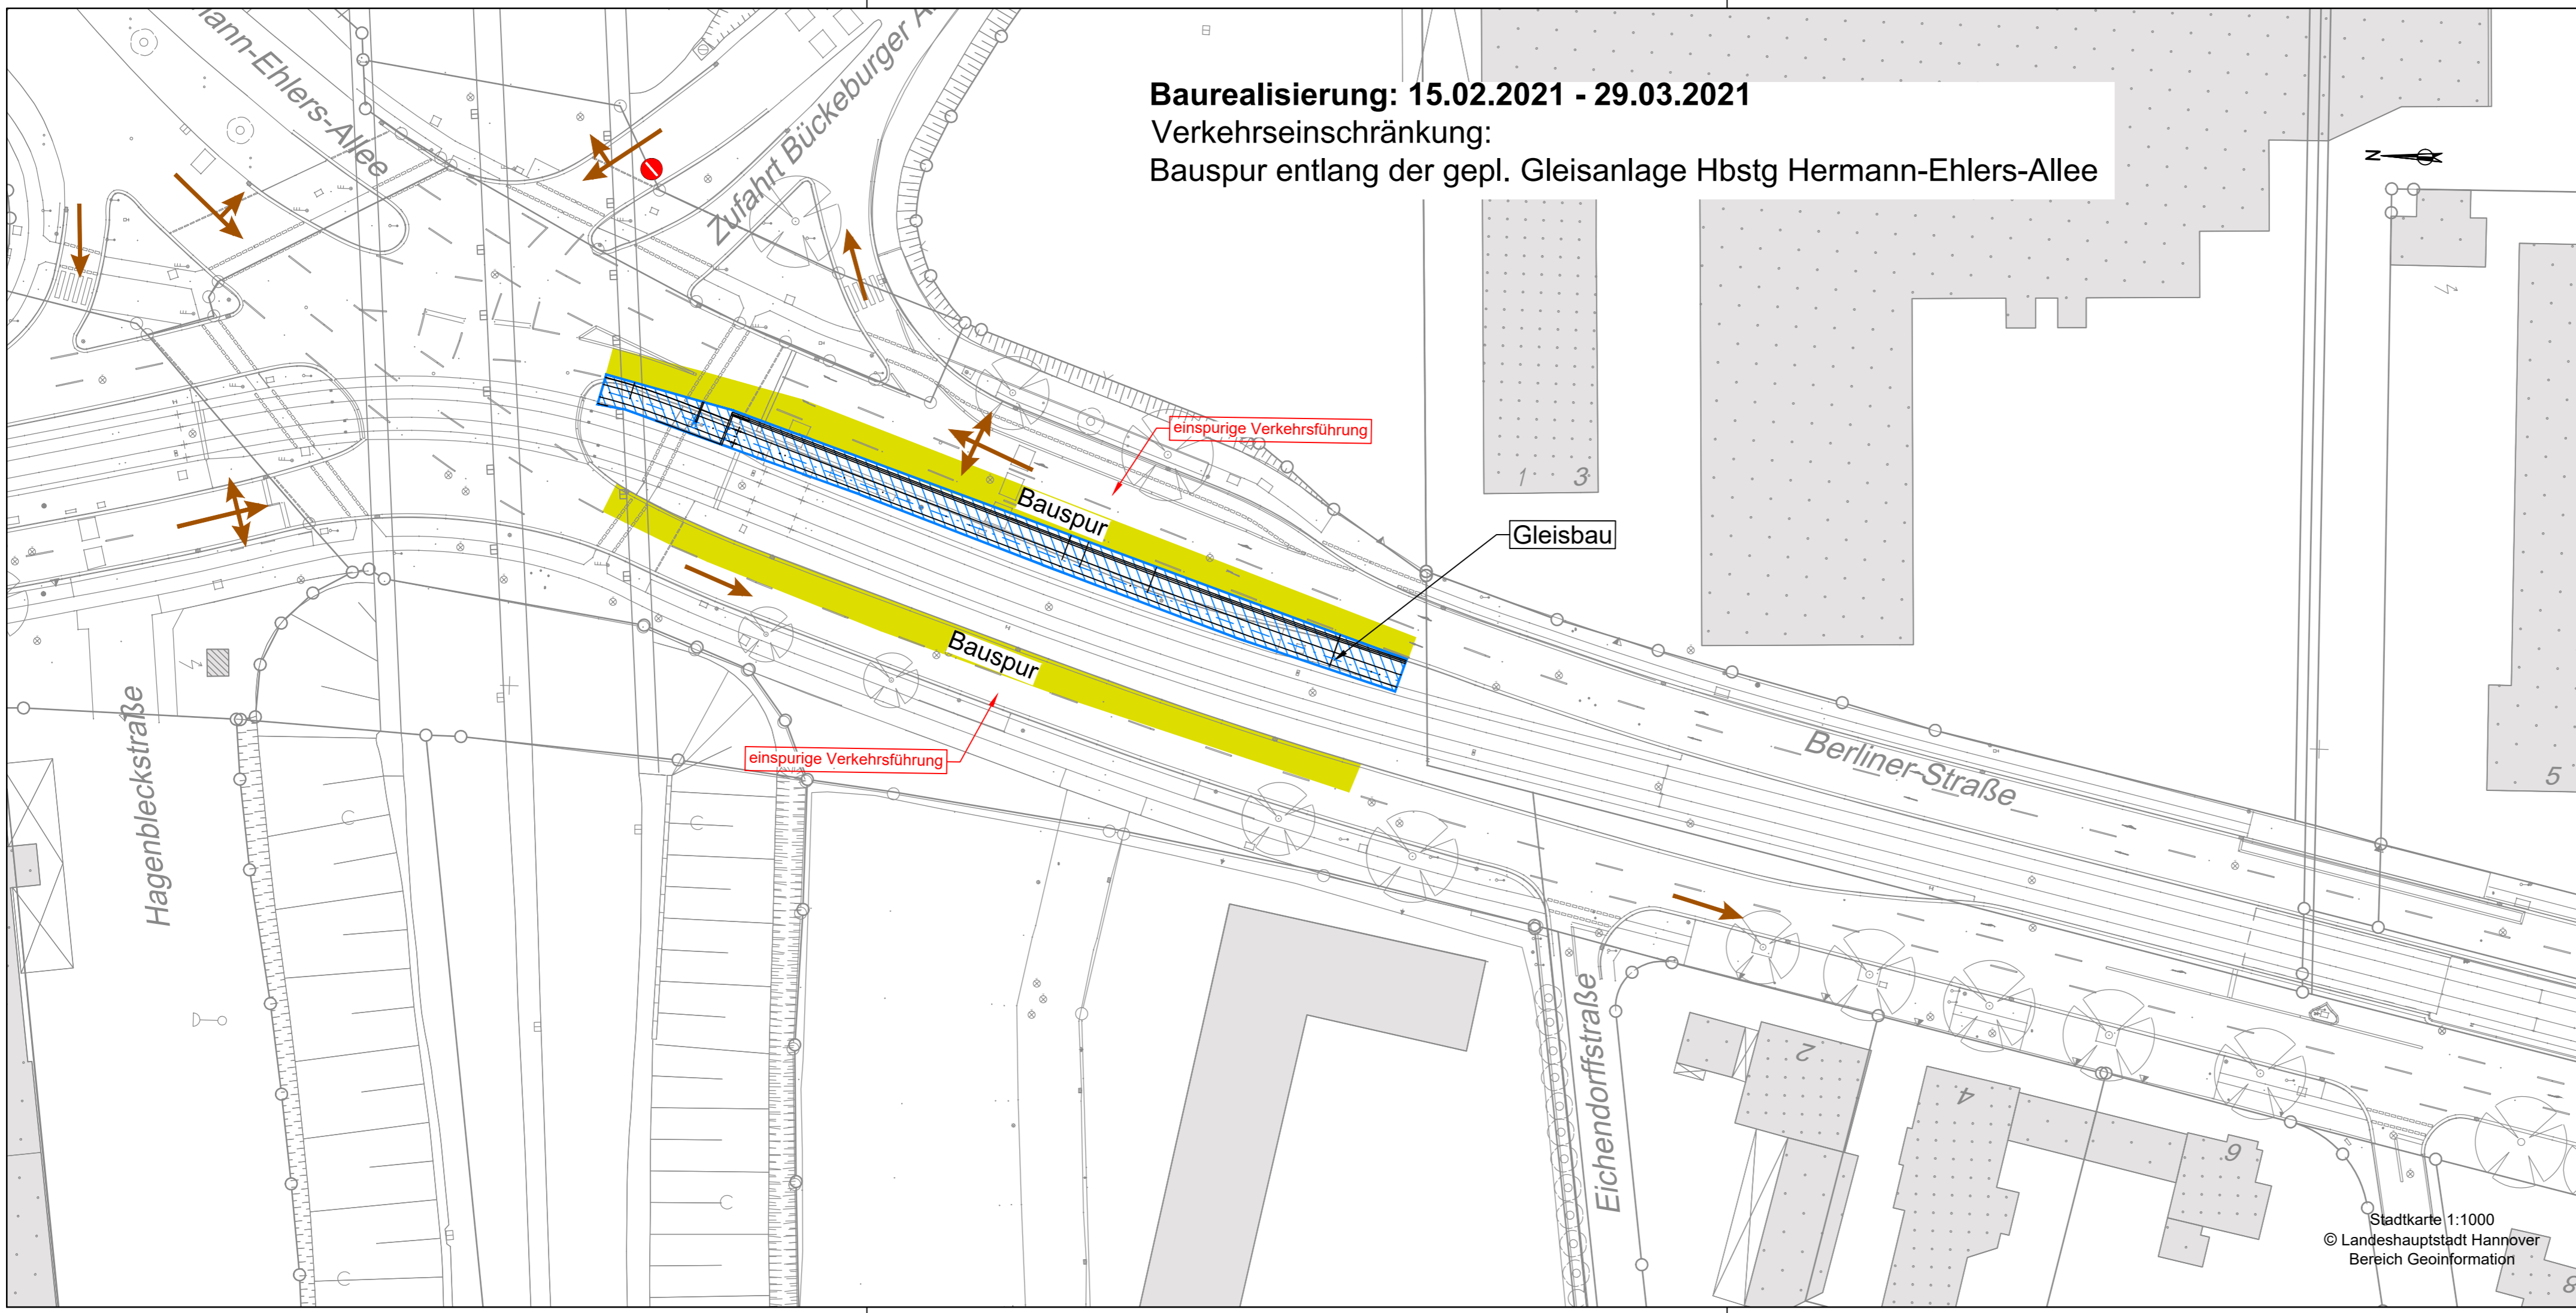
ann-Ehlers-Allee

Zufahrt Bückeburger A

**Baurealisierung: 15.02.2021 - 29.03.2021**
Verkehrseinschränkung:
Bauspur entlang der gepl. Gleisanlage Hbstg Hermann-Ehlers-Allee

N

einspurige Verkehrsführung

Bauspur

Gleisbau

1 3

Bauspur

einspurige Verkehrsführung

Hagenbleckstraße

Berliner-Straße

5

Eichendorffstraße

2

4

6

Stadtkarte 1:1000
© Landeshauptstadt Hannover
Bereich Geoinformation